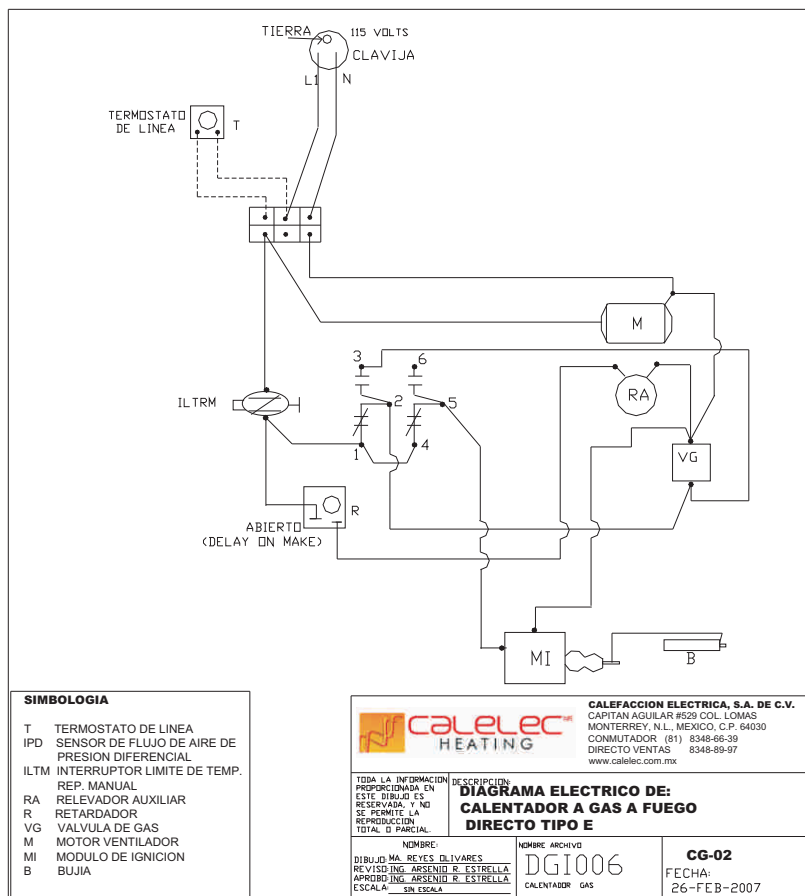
TIERRA
115 VOLTS
CLAVIJA
L1
N
TERMOSTATO DE LINEA
T
M
3
6
2
5
RA
ILTRM
1
4
VG
R
ABIERTO
(DELAY ON MAKE)
MI
B

SIMBOLOGIA
T TERMOSTATO DE LINEA
IPD SENSOR DE FLUJO DE AIRE DE PRESION DIFERENCIAL
ILTM INTERRUPTOR LIMITE DE TEMP. REP. MANUAL
RA RELEVADOR AUXILIAR
R RETARDADOR
VG VALVULA DE GAS
M MOTOR VENTILADOR
MI MODULO DE IGNICION
B BUJIA

CALELEC HEATING
CALEFACCION ELECTRICA, S.A. DE C.V.
CAPITAN AGUILAR #529 COL. LOMAS
MONTERREY, N.L., MEXICO, C.P. 64030
CONMUTADOR (81) 8348-66-39
DIRECTO VENTAS 8348-89-97
www.calelec.com.mx

TODA LA INFORMACION PROPORCIONADA EN ESTE DIBUJO ES RESERVADA, Y NO SE PERMITE LA REPRODUCCION TOTAL O PARCIAL.
DESCRIPCION:
DIAGRAMA ELECTRICO DE:
CALENTADOR A GAS A FUEGO DIRECTO TIPO E

NOMBRE:
DIBUJO: MA. REYES OLIVARES
REVISO: ING. ARSENIO R. ESTRELLA
APROBO: ING. ARSENIO R. ESTRELLA
ESCALA: SIN ESCALA
NOMBRE ARCHIVO
DGI006
CALENTADOR GAS
CG-02
FECHA:
26-FEB-2007